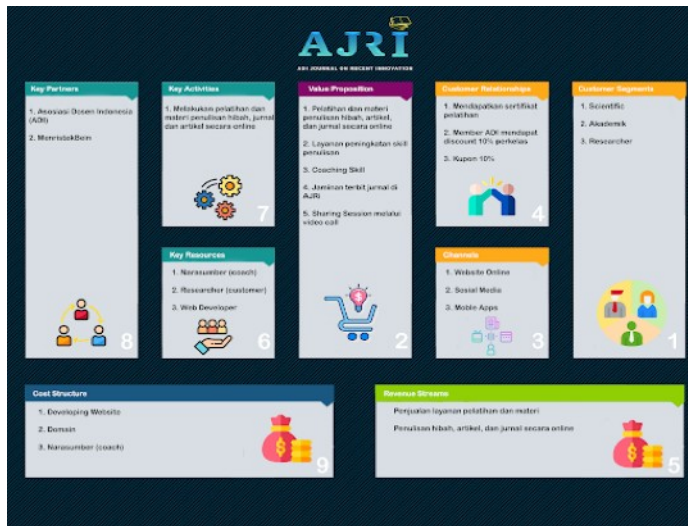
AJRI
ADI JOURNAL ON RECENT INNOVATION

Key Partners
1. Asosiasi Dosen Indonesia (ADI)
2. MenristekBrin
8

Key Activities
1. Melakukan pelatihan dan materi penulisan hibah, jurnal dan artikel secara online
7

Key Resources
1. Narasumber (coach)
2. Researcher (customer)
3. Web Developer
6

Value Proposition
1. Pelatihan dan materi penulisan hibah, artikel, dan jurnal secara online
2. Layanan peningkatan skill penulisan
3. Coaching Skill
4. Jaminan terbit jurnal di AJRI
5. Sharing Session melalui video call
2

Customer Relationships
1. Mendapatkan sertifikat pelatihan
2. Member ADI mendapat discount 10% perkelas
3. Kupon 10%
4

Channels
1. Website Online
2. Sosial Media
3. Mobile Apps
3

Customer Segments
1. Scientific
2. Akademik
3. Researcher
1

Cost Structure
1. Developing Website
2. Domain
3. Narasumber (coach)
9

Revenue Streams
Penjualan layanan pelatihan dan materi
Penulisan hibah, artikel, dan jurnal secara online
5